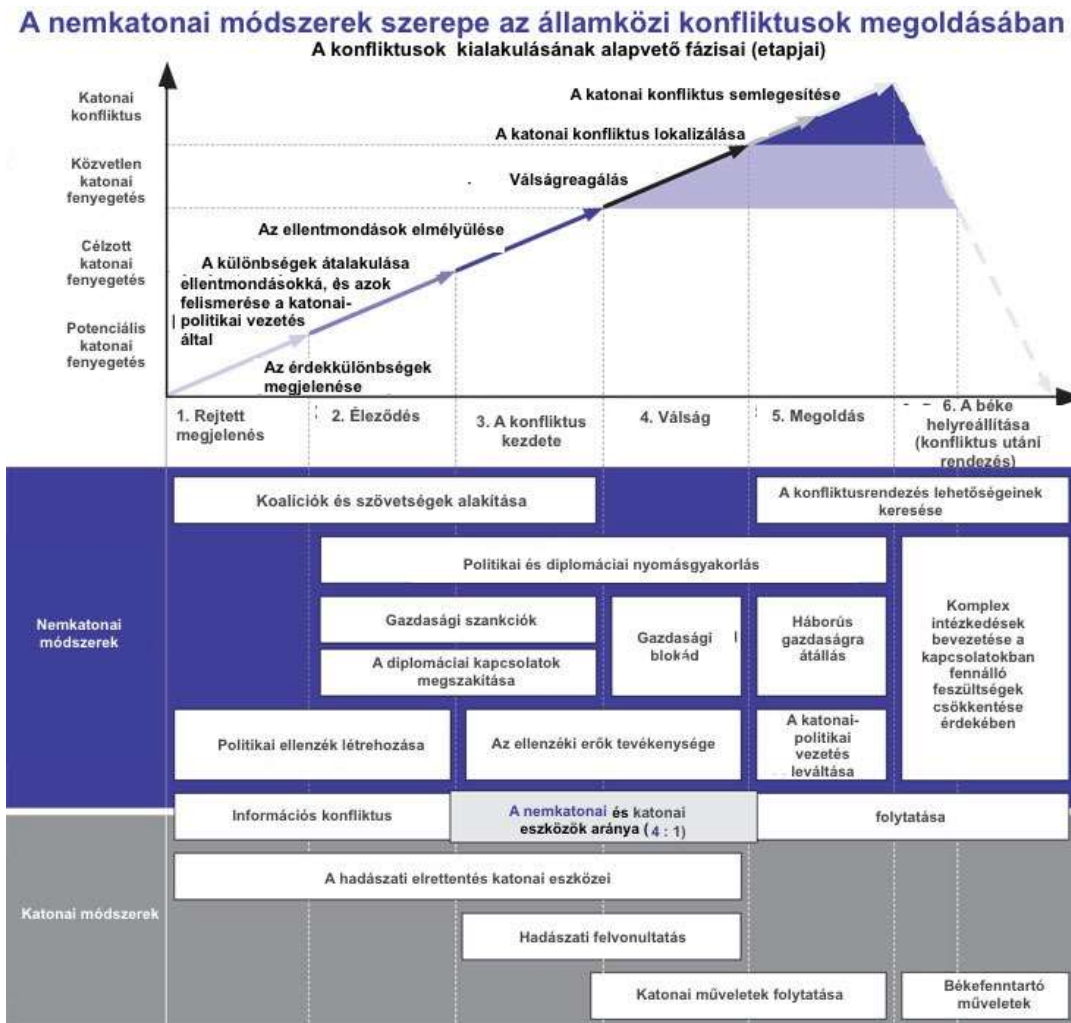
A nemkatonai módszerek szerepe az államközi konfliktusok megoldásában

A konfliktusok kialakulásának alapvető fázisai (etapjai)

Katonai konfliktus

Közvetlen katonai fenyegetés

Célzott katonai fenyegetés

Potenciális katonai fenyegetés

A katonai konfliktus semlegesítése

A katonai konfliktus lokalizálása

Válságreagálás

Az ellentmondások elmélyülése

A különbségek átalakulása ellentmondásokká, és azok felismerése a katonai-politikai vezetés által

Az érdekkülönbségek megjelenése

1. Rejtett megjelenés

2. Éleződés

3. A konfliktus kezdete

4. Válság

5. Megoldás

6. A béke helyreállítása (konfliktus utáni rendezés)

Nemkatonai módszerek

Koalíciók és szövetségek alakítása

A konfliktusrendezés lehetőségeinek keresése

Politikai és diplomáciai nyomásgyakorlás

Gazdasági szankciók

A diplomáciai kapcsolatok megszakítása

Gazdasági blokád

Háborús gazdaságra átállás

Komplex intézkedések bevezetése a kapcsolatokban fennálló feszültségek csökkentése érdekében

Politikai ellenzék létrehozása

Az ellenzéki erők tevékenysége

A katonai-politikai vezetés leváltása

Információs konfliktus

A nemkatonai és katonai eszközök aránya (4 : 1)

folytatása

Katonai módszerek

A hadászati elrettentés katonai eszközei

Hadászati felvonultatás

Katonai műveletek folytatása

Békefenntartó műveletek